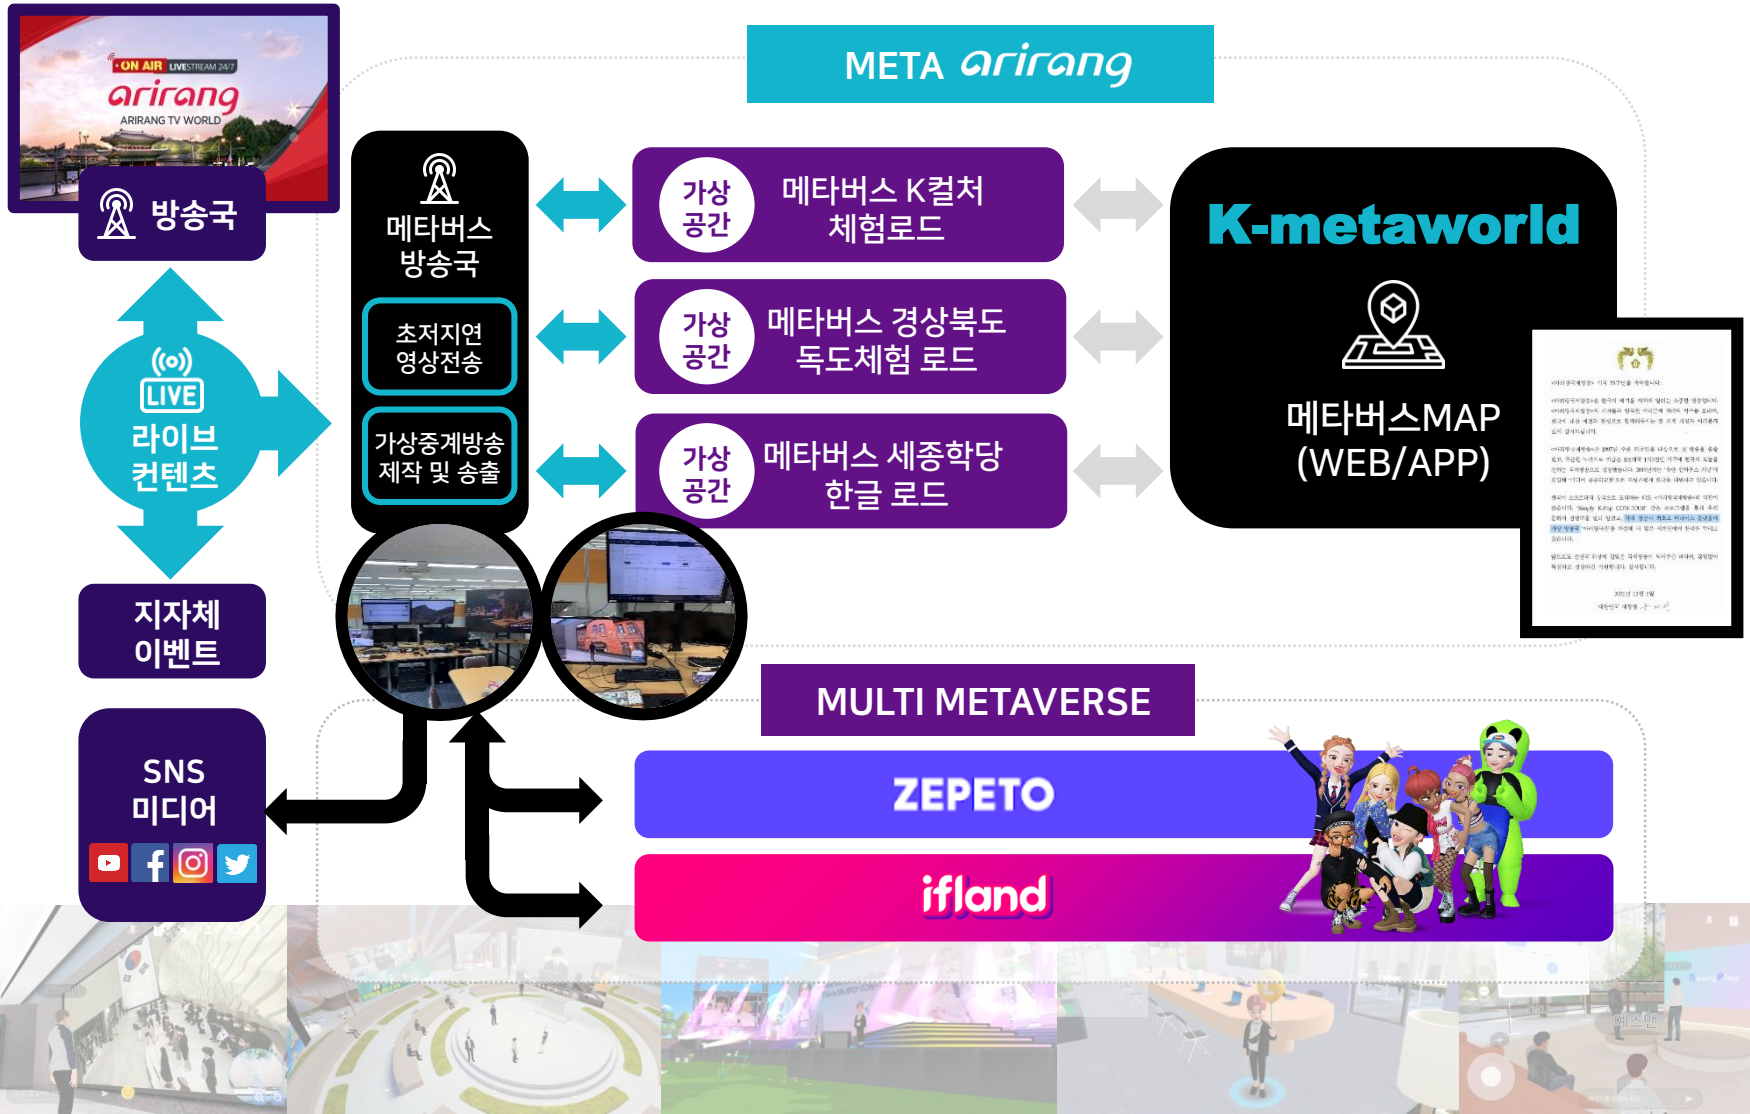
ON AIR LIVESTREAM 24/7
arirang
ARIRANG TV WORLD

방송국

META arirang

메타버스 방송국

초저지연 영상전송

가상중계방송 제작 및 송출

가상 공간 메타버스 K컬처 체험로드

가상 공간 메타버스 경상북도 독도체험 로드

가상 공간 메타버스 세종학당 한글 로드

K-metaworld

메타버스MAP (WEB/APP)

LIVE
라이브 컨텐츠

지자체 이벤트

SNS 미디어

MULTI METAVERSE

ZEPETO

ifland